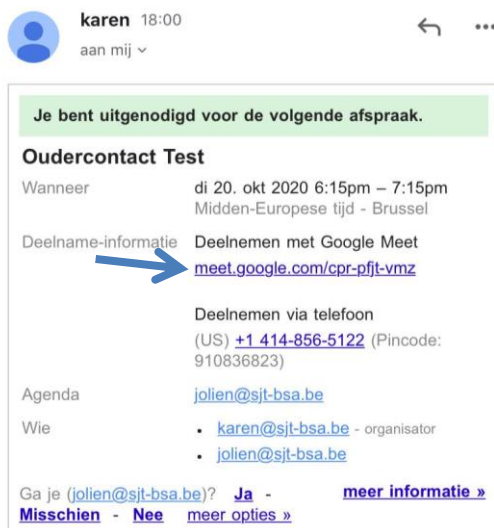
karen 18:00
aan mij ⌄

Je bent uitgenodigd voor de volgende afspraak.

Oudercontact Test

| Wanneer | di 20. okt 2020 6:15pm – 7:15pm Midden-Europese tijd - Brussel |
|---|---|
| Deelname-informatie | Deelnemen met Google Meet meet.google.com/cpr-pfjt-vmz |
| | Deelnemen via telefoon (US) +1 414-856-5122 (Pincode: 910836823) |
| Agenda | jolien@sjt-bsa.be |
| Wie | • karen@sjt-bsa.be - organisator • jolien@sjt-bsa.be |

Ga je (jolien@sjt-bsa.be)? Ja - Misschien - Nee meer opties »

meer informatie »